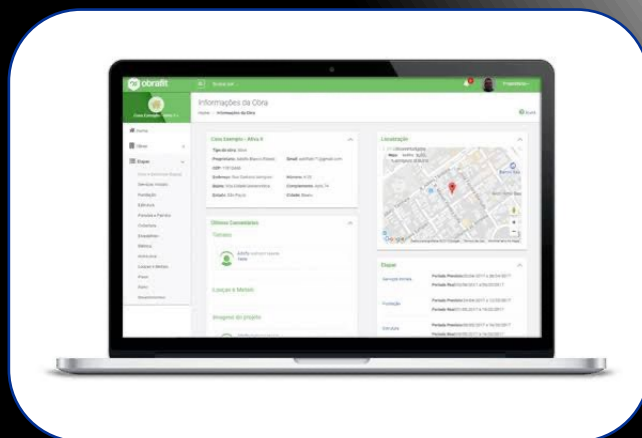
obrafit

Informações da Obra

Home > Informações da Obra

Casa Exemplo - Ativa II

Localização

Últimos Comentários

Telhado

Louças e Metais

Imagens do projeto

Etapas

Serviços Iniciais

Fundação

Estrutura

Home

Obras

Etapas